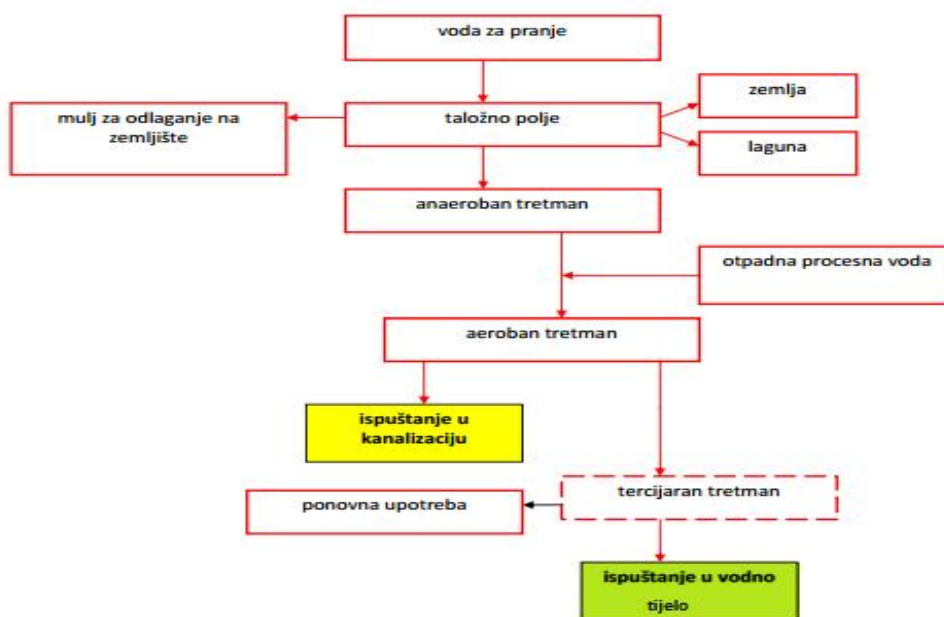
voda za pranje

mulj za odlaganje na zemljište

taložno polje

zemlja

laguna

anaeroban tretman

otpadna procesna voda

aeroban tretman

ispuštanje u kanalizaciju

ponovna upotreba

tercijaran tretman

ispuštanje u vodno tijelo